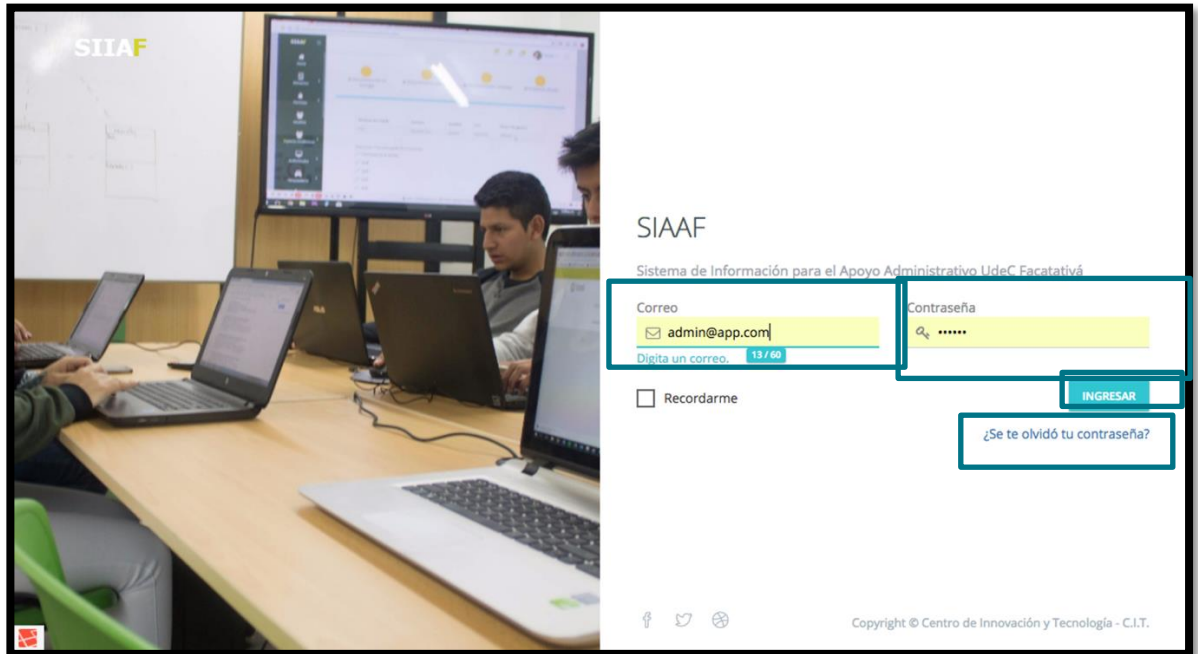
SIIAF

SIAAF

Sistema de Información para el Apoyo Administrativo UdeC Facatativá

Correo

admin@app.com

Digita un correo. 13 / 60

Contraseña

••••••

Recordarme

INGRESAR

¿Se te olvidó tu contraseña?

Copyright © Centro de Innovación y Tecnología - C.I.T.